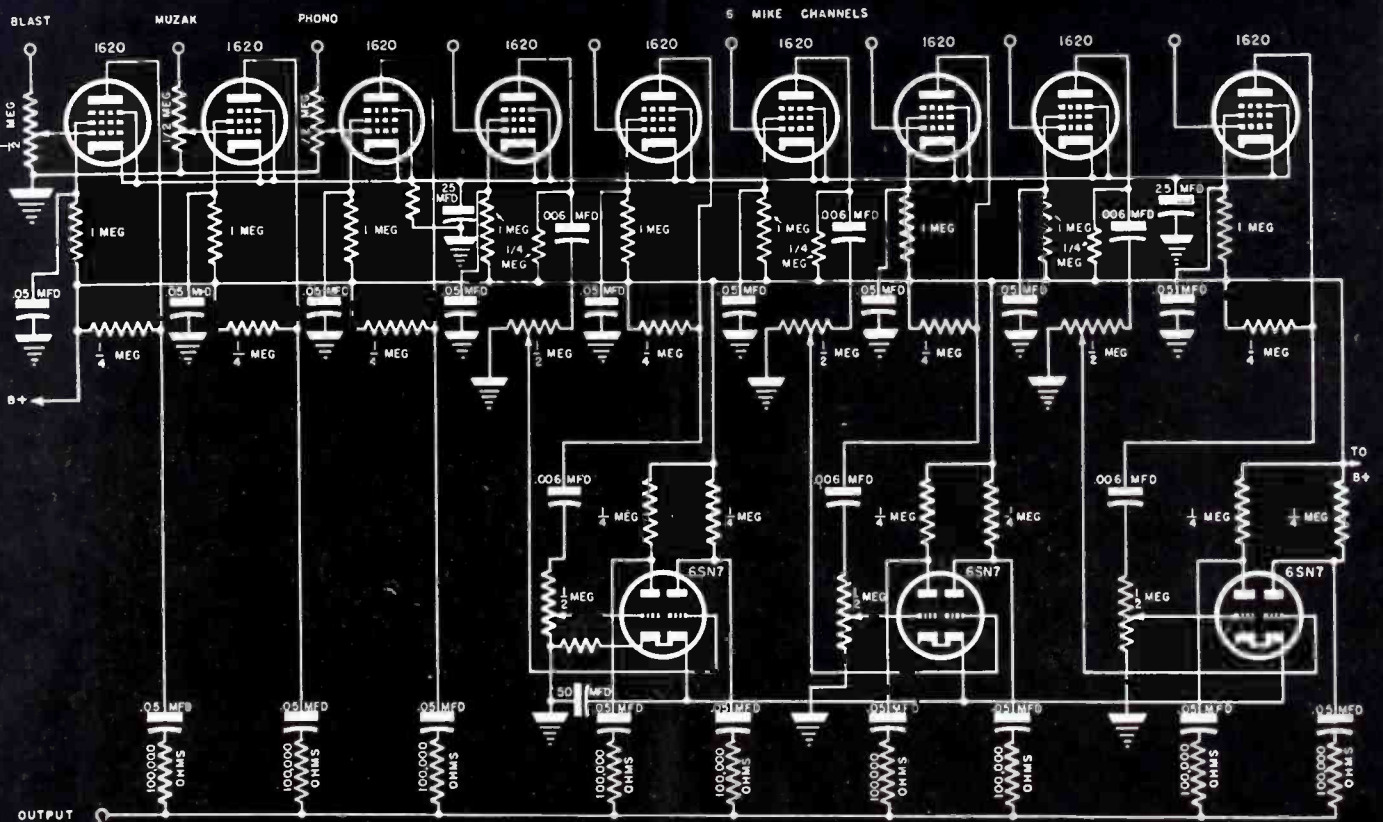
BLAST MUZAK PHONO 6 MIKE CHANNELS

1620 1620 1620 1620 1620 1620 1620 1620 1620

$\frac{1}{2}$ MEG 1/2 MEG 1/2 MEG

1 MEG 1 MEG 1 MEG 25 MFD 1 MEG 1/4 MEG .006 MFD 1 MEG 1 MEG 1/4 MEG .006 MFD 1 MEG 1 MEG 1/4 MEG .006 MFD 25 MFD 1 MEG

.05 MFD .05 MFD .05 MFD .05 MFD .05 MFD .05 MFD .05 MFD .05 MFD .05 MFD .05 MFD .05 MFD

$\frac{1}{4}$ MEG $\frac{1}{4}$ MEG $\frac{1}{4}$ MEG $\frac{1}{2}$ MEG $\frac{1}{4}$ MEG $\frac{1}{2}$ MEG $\frac{1}{4}$ MEG $\frac{1}{2}$ MEG $\frac{1}{4}$ MEG

B+

.006 MFD $\frac{1}{4}$ MEG $\frac{1}{4}$ MEG $\frac{1}{2}$ MEG 6SN7
.006 MFD $\frac{1}{4}$ MEG $\frac{1}{4}$ MEG $\frac{1}{2}$ MEG 6SN7
.006 MFD $\frac{1}{4}$ MEG $\frac{1}{4}$ MEG $\frac{1}{2}$ MEG 6SN7

TO B+

50 MFD

.05 MFD 100,000 OHMS .05 MFD 100,000 OHMS .05 MFD 100,000 OHMS .05 MFD 100,000 OHMS .05 MFD 100,000 OHMS .05 MFD 100,000 OHMS .05 MFD 100,000 OHMS .05 MFD 100,000 OHMS .05 MFD 100,000 OHMS

OUTPUT